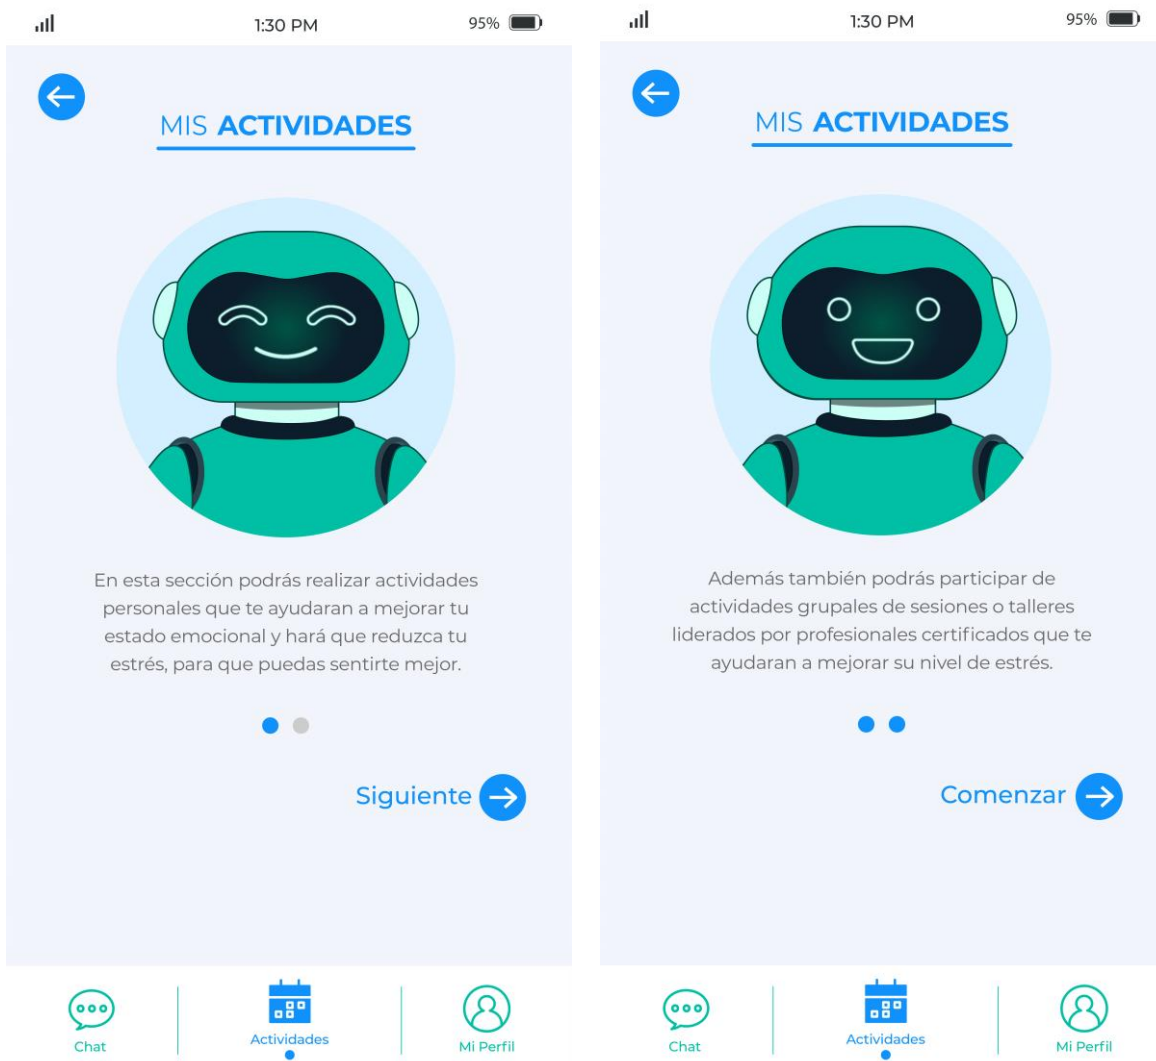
1:30 PM

95%

MIS **ACTIVIDADES**

En esta sección podrás realizar actividades personales que te ayudaran a mejorar tu estado emocional y hará que reduzca tu estrés, para que puedas sentirte mejor.

Siguiente

Chat

Actividades

Mi Perfil

1:30 PM

95%

MIS **ACTIVIDADES**

Además también podrás participar de actividades grupales de sesiones o talleres liderados por profesionales certificados que te ayudaran a mejorar su nivel de estrés.

Comenzar

Chat

Actividades

Mi Perfil